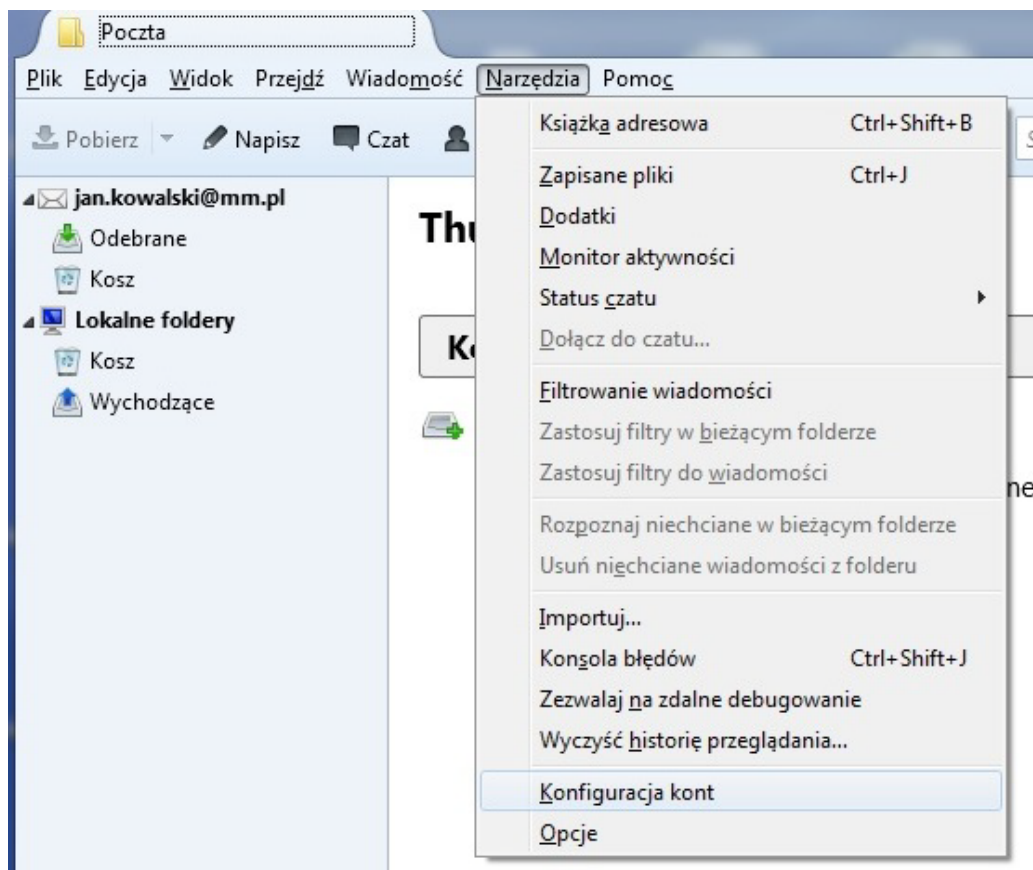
Poczta

Plik Edycja Widok Przejdź Wiadomość Narzędzia Pomoc

Pobierz Napisz Czat

jan.kowalski@mm.pl
Odebrane
Kosz
Lokalne foldery
Kosz
Wychodzące

Thu

Ko

ne

Książka adresowa Ctrl+Shift+B
Zapisane pliki Ctrl+J
Dodatki
Monitor aktywności
Status czatu
Dołącz do czatu...
Filtrowanie wiadomości
Zastosuj filtry w bieżącym folderze
Zastosuj filtry do wiadomości
Rozpoznaj niechciane w bieżącym folderze
Usuń niechciane wiadomości z folderu
Importuj...
Konsola błędów Ctrl+Shift+J
Zezwalaj na zdalne debugowanie
Wyczyść historię przeglądania...
Konfiguracja kont
Opcje